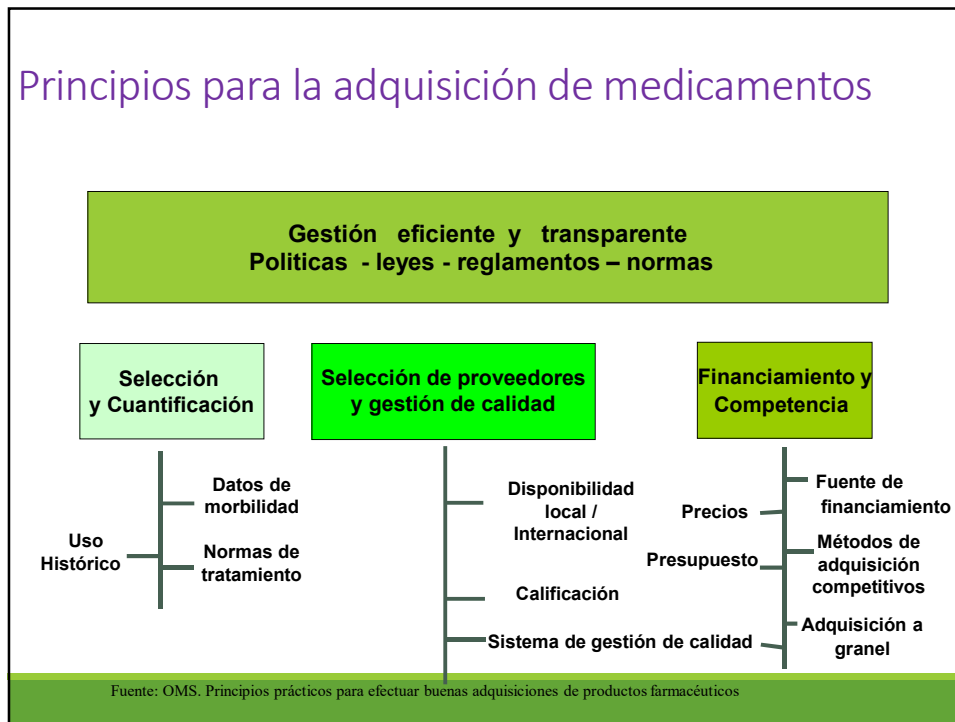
Principios para la adquisición de medicamentos

Gestión eficiente y transparente
Politicas - leyes - reglamentos – normas

Selección y Cuantificación

Selección de proveedores y gestión de calidad

Financiamiento y Competencia

Datos de morbilidad

Uso Histórico

Normas de tratamiento

Disponibilidad local / Internacional

Calificación

Sistema de gestión de calidad

Fuente de financiamiento

Precios

Presupuesto

Métodos de adquisición competitivos

Adquisición a granel

Fuente: OMS. Principios prácticos para efectuar buenas adquisiciones de productos farmacéuticos